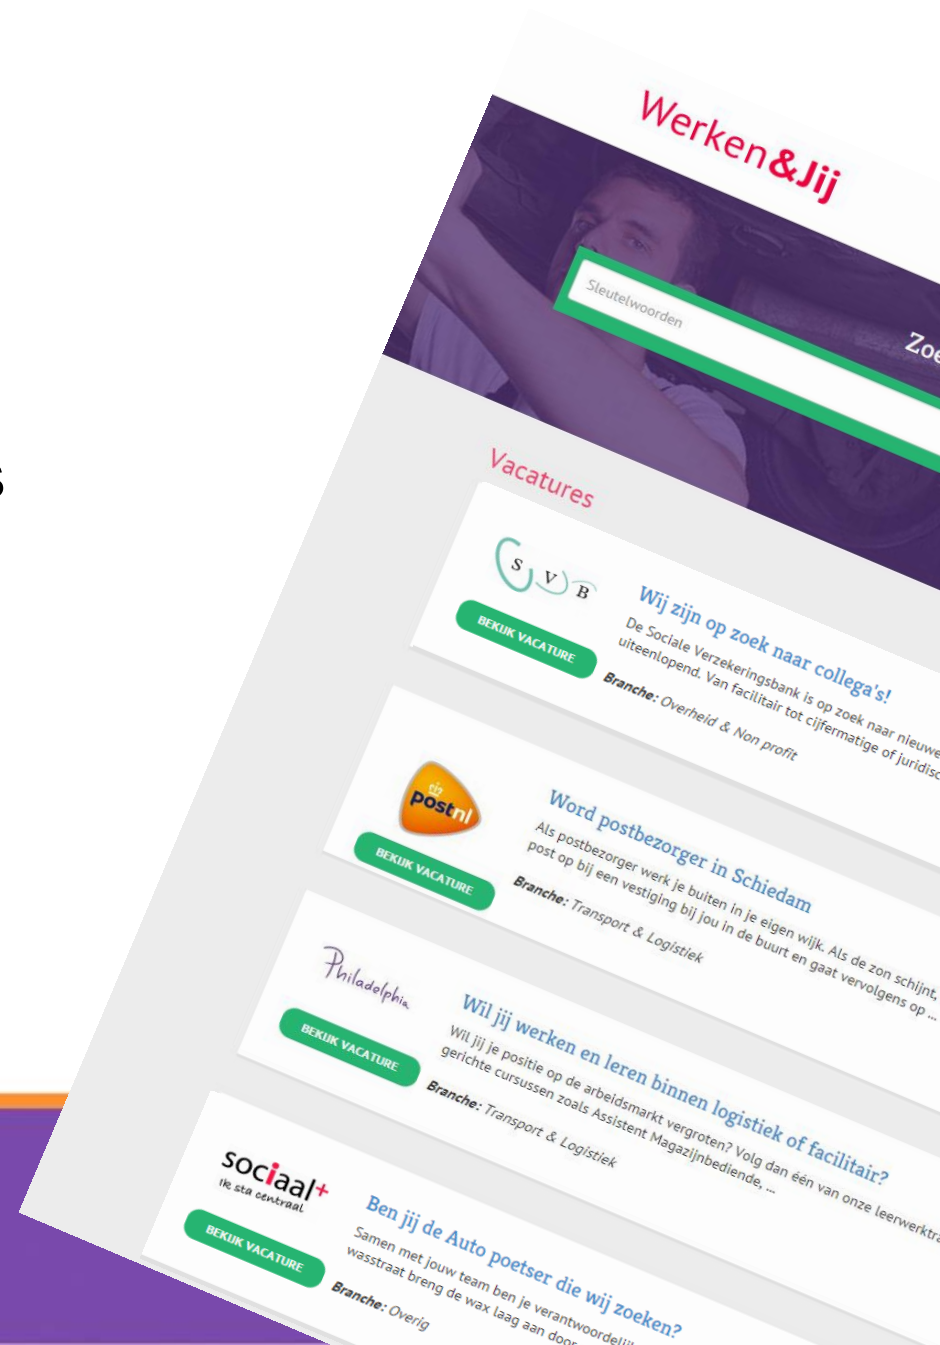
Werken&Jij

Sleutelwoorden

Zoe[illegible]

Vacatures

SVB

BEKIJK VACATURE

Wij zijn op zoek naar collega's!

De Sociale Verzekeringsbank is op zoek naar nieuwe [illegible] uiteenlopend. Van facilitair tot cijfermatige of juridisc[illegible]

Branche: Overheid & Non profit

postnl

BEKIJK VACATURE

Word postbezorger in Schiedam

Als postbezorger werk je buiten in je eigen wijk. Als de zon schijnt, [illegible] post op bij een vestiging bij jou in de buurt en gaat vervolgens op ...

Branche: Transport & Logistiek

Philadelphia

BEKIJK VACATURE

Wil jij werken en leren binnen logistiek of facilitair?

Wil jij je positie op de arbeidsmarkt vergroten? Volg dan één van onze leerwerktra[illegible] gerichte cursussen zoals Assistent Magazijnbediende, ...

Branche: Transport & Logistiek

sociaal+ Ik sta centraal

BEKIJK VACATURE

Ben jij de Auto poetser die wij zoeken?

Samen met jouw team ben je verantwoordelij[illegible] wasstraat breng de wax laag aan door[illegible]

Branche: Overig